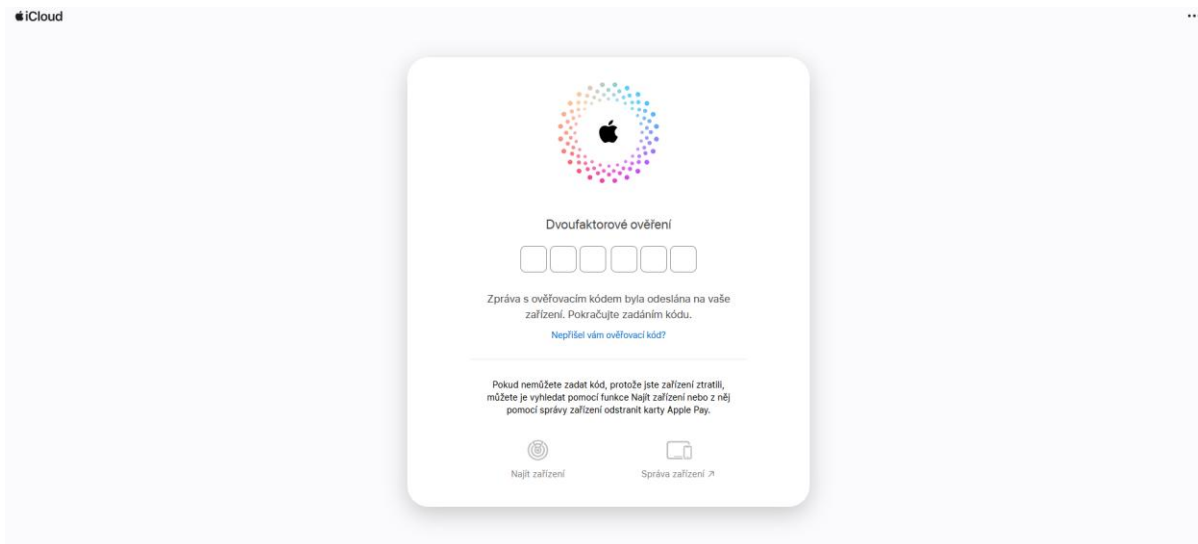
iCloud

Dvoufaktorové ověření

Zpráva s ověřovacím kódem byla odeslána na vaše zařízení. Pokračujte zadáním kódu.

Nepřišel vám ověřovací kód?

Pokud nemůžete zadat kód, protože jste zařízení ztratili, můžete je vyhledat pomocí funkce Najít zařízení nebo z něj pomocí správy zařízení odstranit karty Apple Pay.

Najít zařízení

Správa zařízení ↗